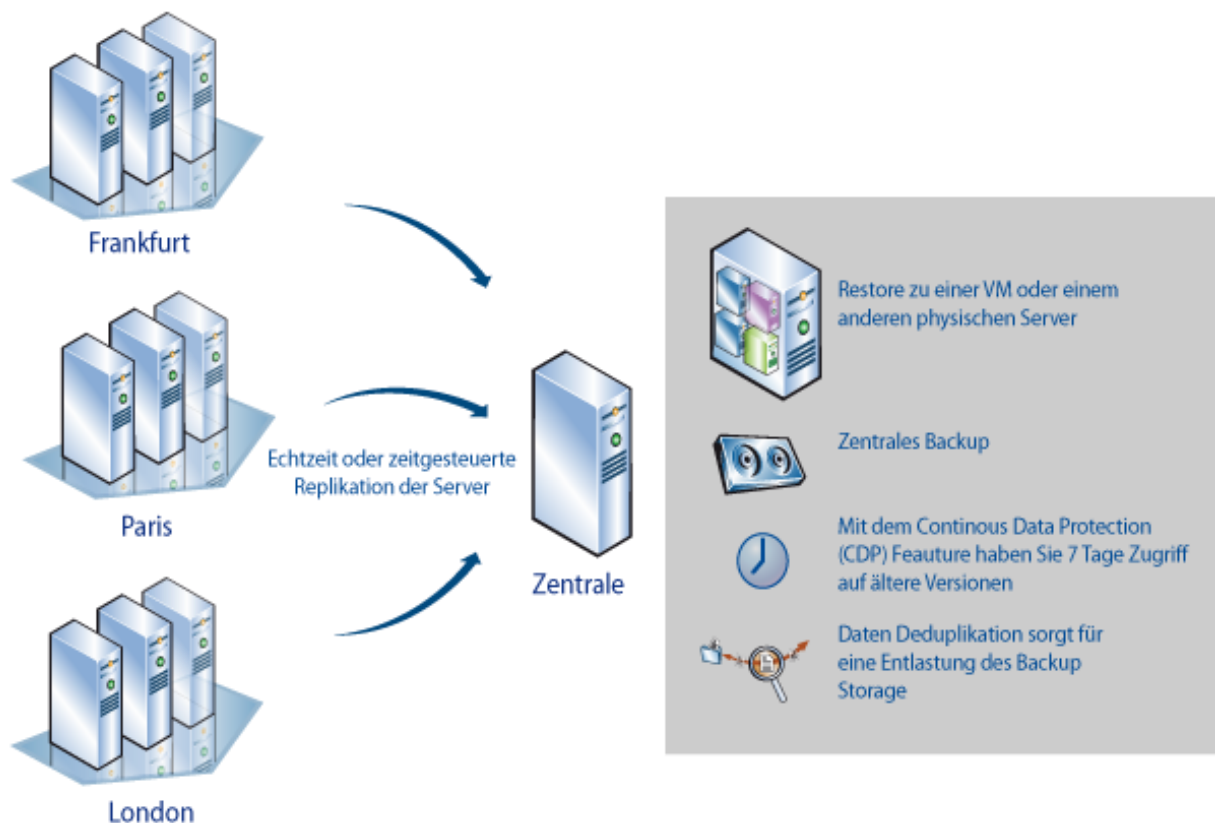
Frankfurt

Paris

London

Echtzeit oder zeitgesteuerte Replikation der Server

Zentrale

Restore zu einer VM oder einem anderen physischen Server

Zentrales Backup

Mit dem Continous Data Protection (CDP) Feauture haben Sie 7 Tage Zugriff auf ältere Versionen

Daten Deduplikation sorgt für eine Entlastung des Backup Storage